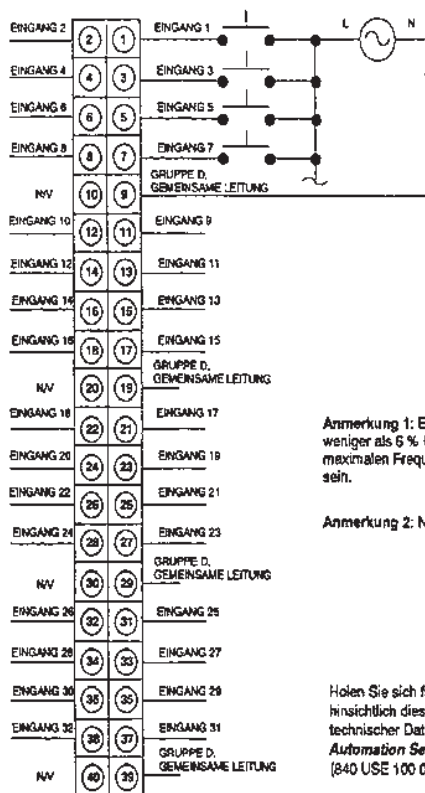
EINGANG 2 (2) (1) EINGANG 1
EINGANG 4 (4) (3) EINGANG 3
EINGANG 6 (6) (5) EINGANG 5
EINGANG 8 (8) (7) EINGANG 7
N/V (10) (9) GRUPPE D, GEMEINSAME LEITUNG
EINGANG 10 (12) (11) EINGANG 9
EINGANG 12 (14) (13) EINGANG 11
EINGANG 14 (16) (15) EINGANG 13
EINGANG 16 (18) (17) EINGANG 15
N/V (20) (19) GRUPPE D, GEMEINSAME LEITUNG
EINGANG 18 (22) (21) EINGANG 17
EINGANG 20 (24) (23) EINGANG 19
EINGANG 22 (26) (25) EINGANG 21
EINGANG 24 (28) (27) EINGANG 23
N/V (30) (29) GRUPPE D, GEMEINSAME LEITUNG
EINGANG 26 (32) (31) EINGANG 25
EINGANG 28 (34) (33) EINGANG 27
EINGANG 30 (36) (35) EINGANG 29
EINGANG 32 (38) (37) EINGANG 31
N/V (40) (39) GRUPPE D, GEMEINSAME LEITUNG

L N

Anmerkung 1: E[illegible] weniger als 6 % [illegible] maximalen Frequ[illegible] sein.

Anmerkung 2: N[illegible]

Holen Sie sich f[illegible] hinsichtlich dies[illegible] technischer Dat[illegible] *Automation Se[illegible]* (840 USE 100 0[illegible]